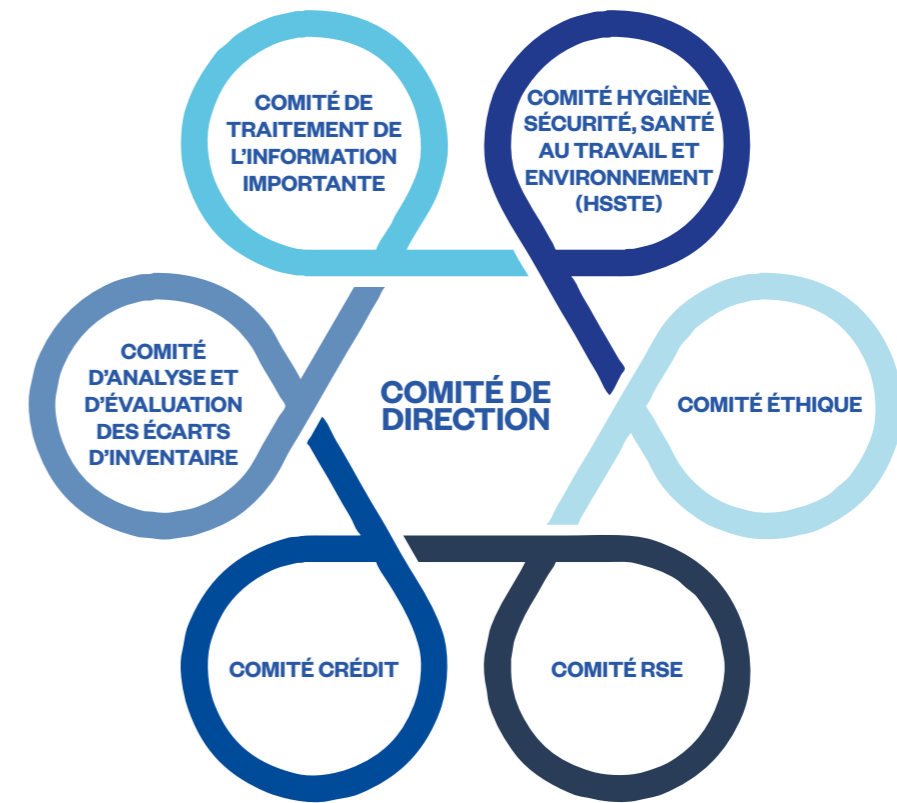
COMITÉ DE TRAITEMENT DE L'INFORMATION IMPORTANTE

COMITÉ HYGIÈNE SÉCURITÉ, SANTÉ AU TRAVAIL ET ENVIRONNEMENT (HSSTE)

COMITÉ D'ANALYSE ET D'ÉVALUATION DES ÉCARTS D'INVENTAIRE

COMITÉ DE DIRECTION

COMITÉ ÉTHIQUE

COMITÉ CRÉDIT

COMITÉ RSE